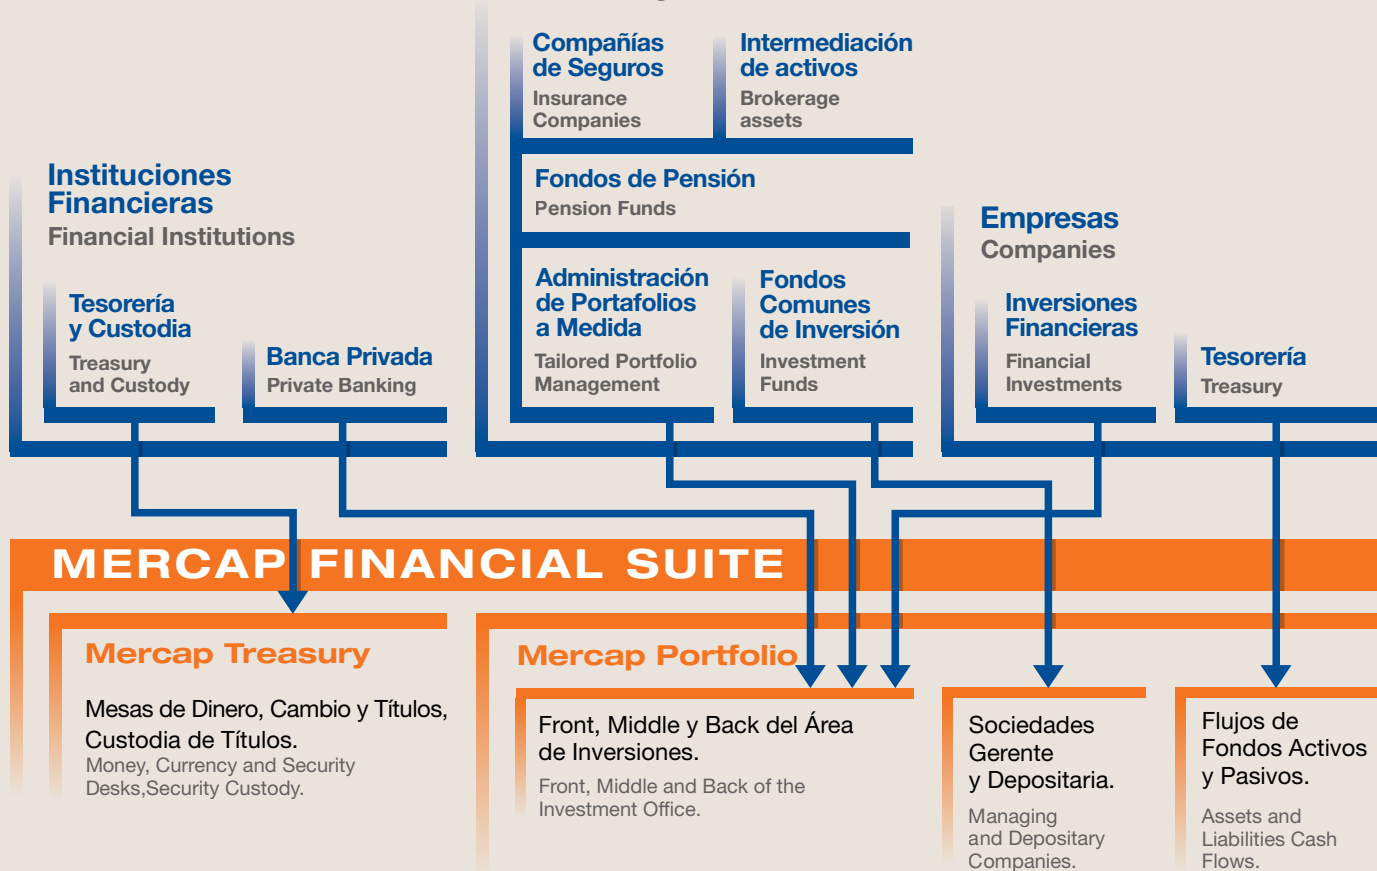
Compañías de Seguros
Insurance Companies

Intermediación de activos
Brokerage assets

Fondos de Pensión
Pension Funds

Instituciones Financieras
Financial Institutions

Tesorería y Custodia
Treasury and Custody

Banca Privada
Private Banking

Administración de Portafolios a Medida
Tailored Portfolio Management

Fondos Comunes de Inversión
Investment Funds

Empresas
Companies

Inversiones Financieras
Financial Investments

Tesorería
Treasury

MERCAP FINANCIAL SUITE

Mercap Treasury

Mesas de Dinero, Cambio y Títulos, Custodia de Títulos.
Money, Currency and Security Desks,Security Custody.

Mercap Portfolio

Front, Middle y Back del Área de Inversiones.
Front, Middle and Back of the Investment Office.

Sociedades Gerente y Depositaria.
Managing and Depositary Companies.

Flujos de Fondos Activos y Pasivos.
Assets and Liabilities Cash Flows.